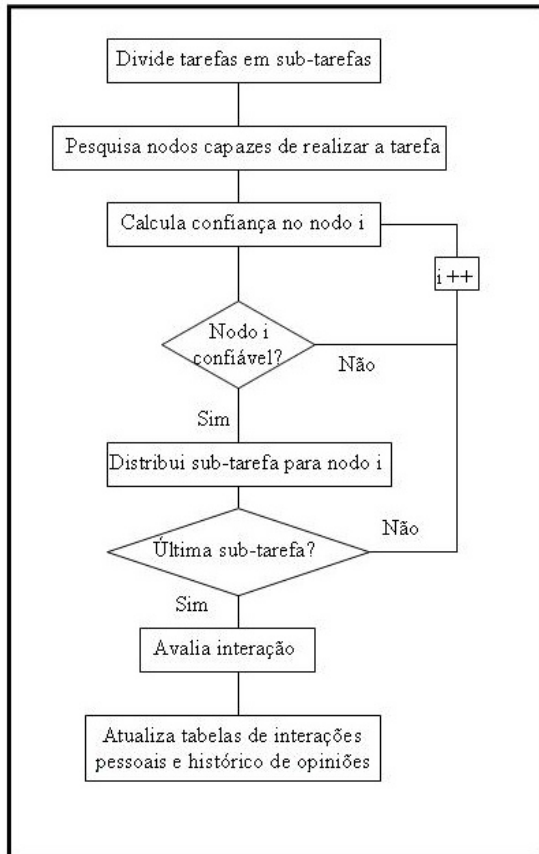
Divide tarefas em sub-tarefas

Pesquisa nodos capazes de realizar a tarefa

Calcula confiança no nodo i

i++

Nodo i confiável?

Não

Sim

Distribui sub-tarefa para nodo i

Não

Última sub-tarefa?

Sim

Avalia interação

Atualiza tabelas de interações pessoais e histórico de opiniões